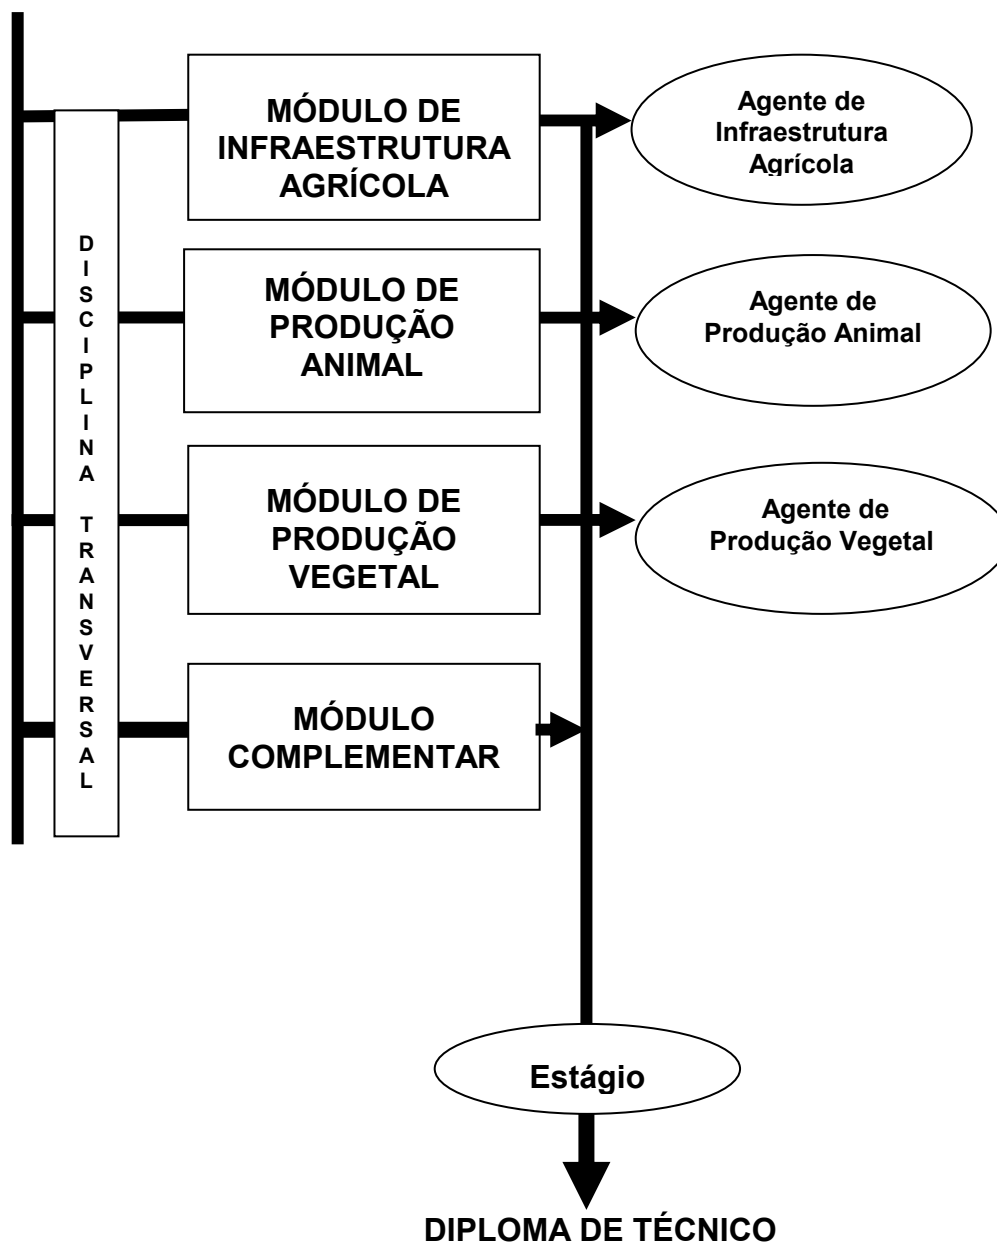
DISCIPLINA TRANSVERSAL

MÓDULO DE INFRAESTRUTURA AGRÍCOLA

Agente de Infraestrutura Agrícola

MÓDULO DE PRODUÇÃO ANIMAL

Agente de Produção Animal

MÓDULO DE PRODUÇÃO VEGETAL

Agente de Produção Vegetal

MÓDULO COMPLEMENTAR

Estágio

DIPLOMA DE TÉCNICO